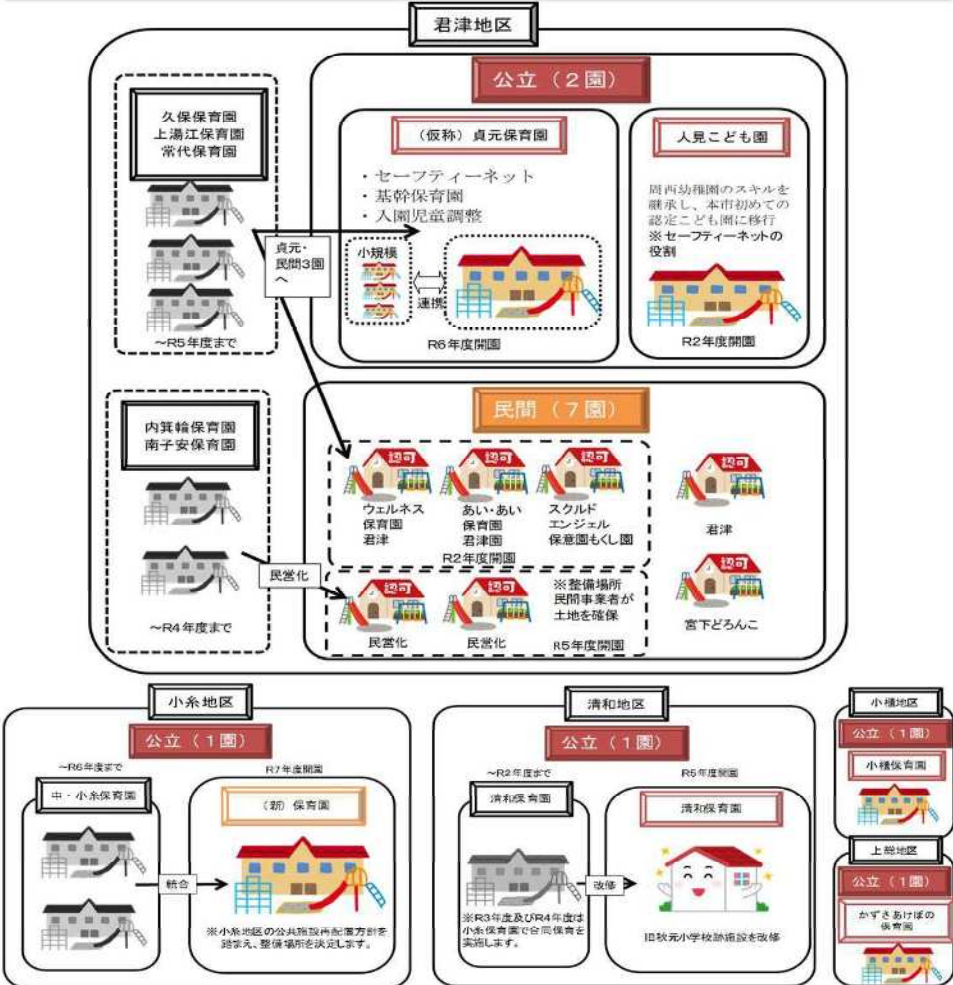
君津地区

久保保育園
上湯江保育園
常代保育園

~R5年度まで

貞元・民間3園へ

公立（2園）

（仮称）貞元保育園

・セーフティーネット
・基幹保育園
・入園児童調整

小規模

連携

R6年度開園

人見こども園

周西幼稚園のスキルを継承し、本市初めての認定こども園に移行
※セーフティーネットの役割

R2年度開園

内箕輪保育園
南子安保育園

~R4年度まで

民営化

民間（7園）

認可 認可 認可

ウェルネス保育園君津

あい・あい保育園君津園

スクルドエンジェル保育園もくし園

R2年度開園

認可

君津

認可 認可

民営化

民営化

※整備場所民間事業者が土地を確保

R5年度開園

認可

宮下どろんこ

小糸地区

公立（1園）

~R6年度まで

中・小糸保育園

統合

R7年度開園

（新）保育園

※小糸地区の公共施設再配置方針を踏まえ、整備場所を決定します。

清和地区

公立（1園）

~R2年度まで

清和保育園

※R3年度及びR4年度は小糸保育園で合同保育を実施します。

改修

R5年度開園

清和保育園

旧秋元小学校跡施設を改修

小櫃地区

公立（1園）

小櫃保育園

上総地区

公立（1園）

かずさあけぼの保育園